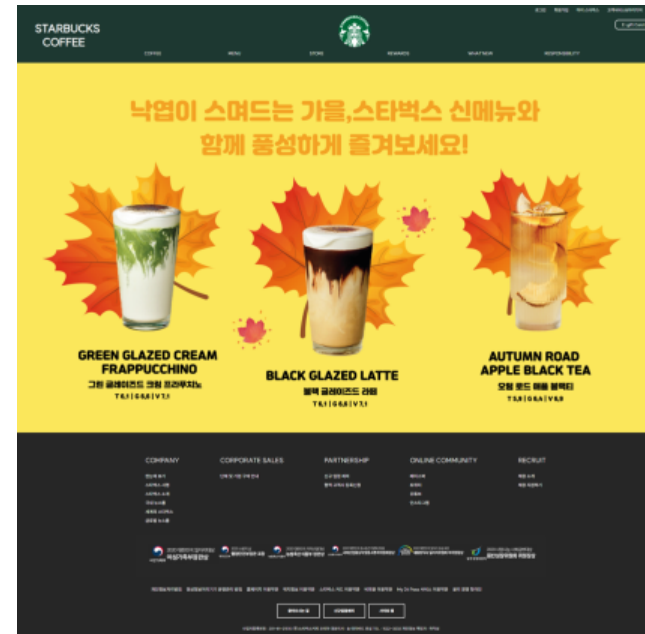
STARBUCKS COFFEE

COFFEE MENU STORE REWARDS WHAT'S NEW RESPONSIBILITY

낙엽이 스며드는 가을,스타벅스 신메뉴와 함께 풍성하게 즐겨보세요!

GREEN GLAZED CREAM FRAPPUCCINO
그린 글레이즈드 크림 프라푸치노
T 6.1 | G 6.6 | V 7.1

BLACK GLAZED LATTE
블랙 글레이즈드 라떼
T 6.1 | G 6.6 | V 7.1

AUTUMN ROAD APPLE BLACK TEA
오텀 로드 애플 블랙티
T 5.9 | G 6.4 | V 6.9

COMPANY
CORPORATE SALES
PARTNERSHIP
ONLINE COMMUNITY
RECRUIT

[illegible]